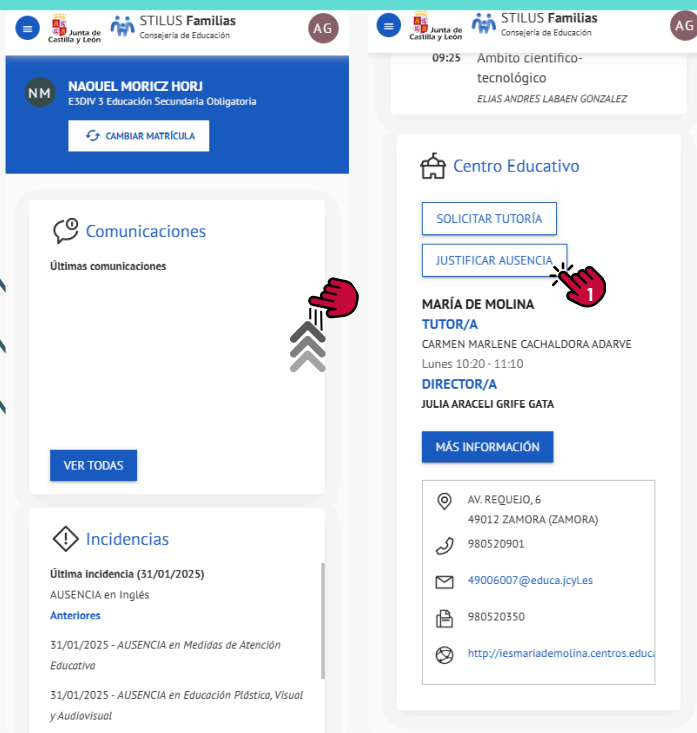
Junta de Castilla y León

STILUS Familias
Consejería de Educación

AG

NM

NAOUEL MORICZ HORJ
E3DIV 3 Educación Secundaria Obligatoria

CAMBIAR MATRÍCULA

Comunicaciones

Últimas comunicaciones

VER TODAS

Incidencias

Última incidencia (31/01/2025)
AUSENCIA en Inglés
Anteriores

31/01/2025 - AUSENCIA en Medidas de Atención Educativa

31/01/2025 - AUSENCIA en Educación Plástica, Visual y Audiovisual

Junta de Castilla y León

STILUS Familias
Consejería de Educación

AG

09:25 Ambito científico-tecnológico
ELIAS ANDRES LABAEN GONZALEZ

Centro Educativo

SOLICITAR TUTORÍA

JUSTIFICAR AUSENCIA

1

MARÍA DE MOLINA
TUTOR/A
CARMEN MARLENE CACHALDORA ADARVE
Lunes 10:20 - 11:10
DIRECTOR/A
JULIA ARACELI GRIFE GATA

MÁS INFORMACIÓN

AV. REQUEJO, 6
49012 ZAMORA (ZAMORA)

980520901

49006007@educa.jcyl.es

980520350

http://iesmariademolina.centros.educa